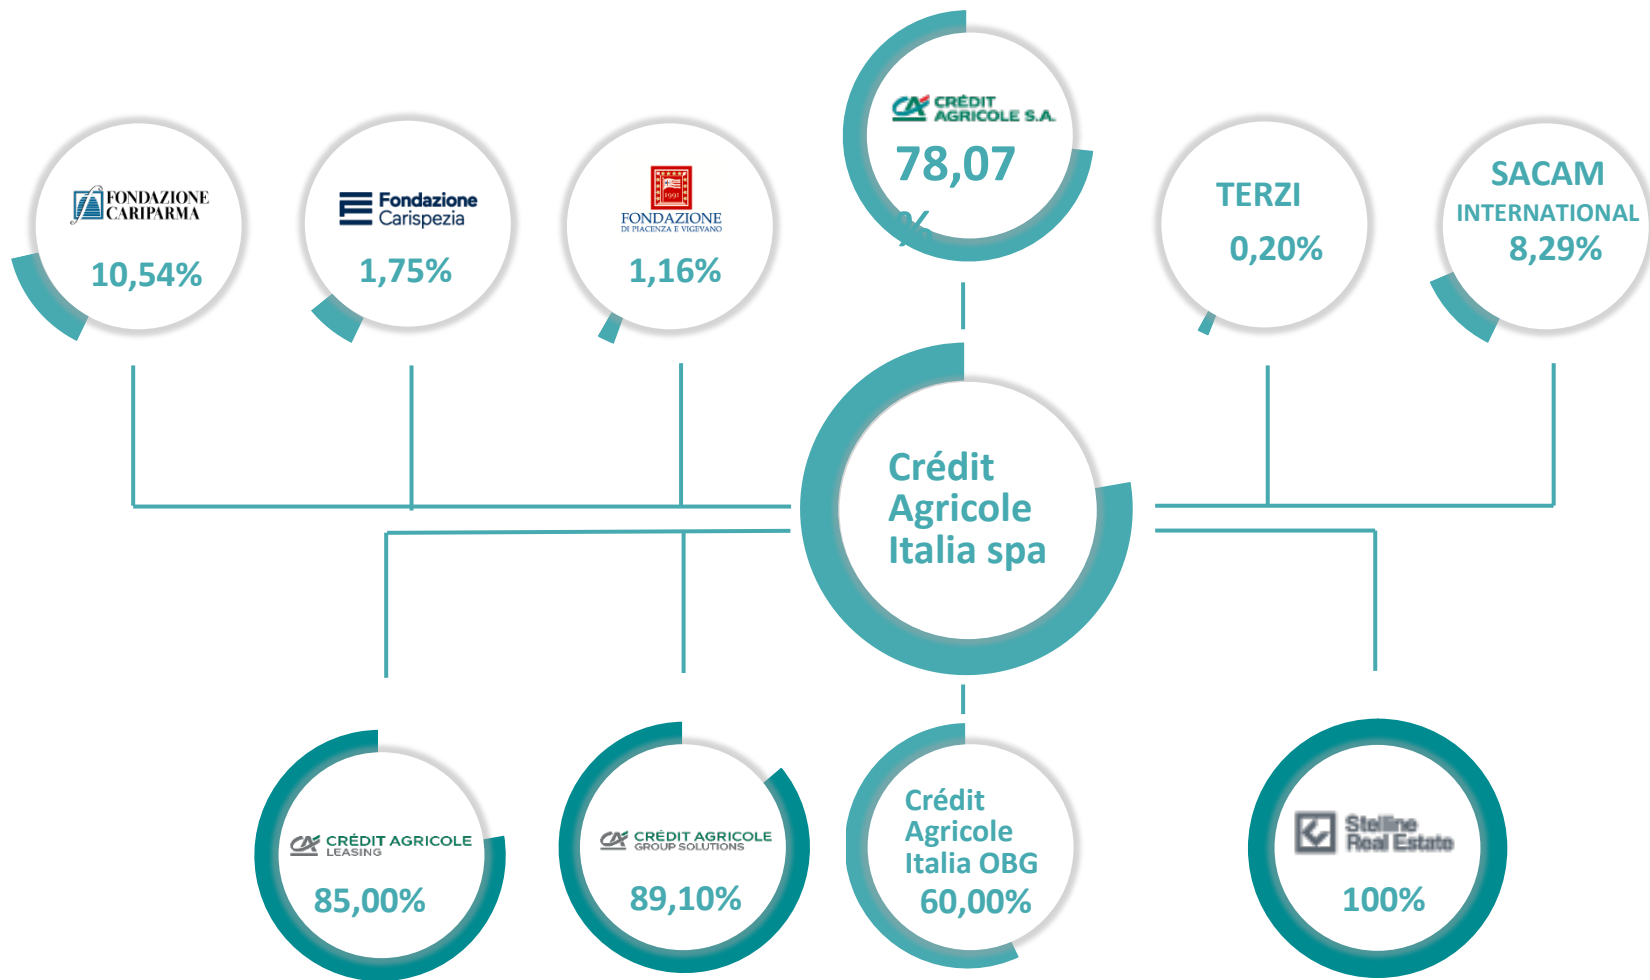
FONDAZIONE CARIPARMA
10,54%

Fondazione Carispezia
1,75%

FONDAZIONE DI PIACENZA E VIGEVANO
1,16%

CRÉDIT AGRICOLE S.A.
78,07 %

TERZI
0,20%

SACAM INTERNATIONAL
8,29%

Crédit Agricole Italia spa

CRÉDIT AGRICOLE LEASING
85,00%

CRÉDIT AGRICOLE GROUP SOLUTIONS
89,10%

Crédit Agricole Italia OBG
60,00%

Stelline Real Estate
100%